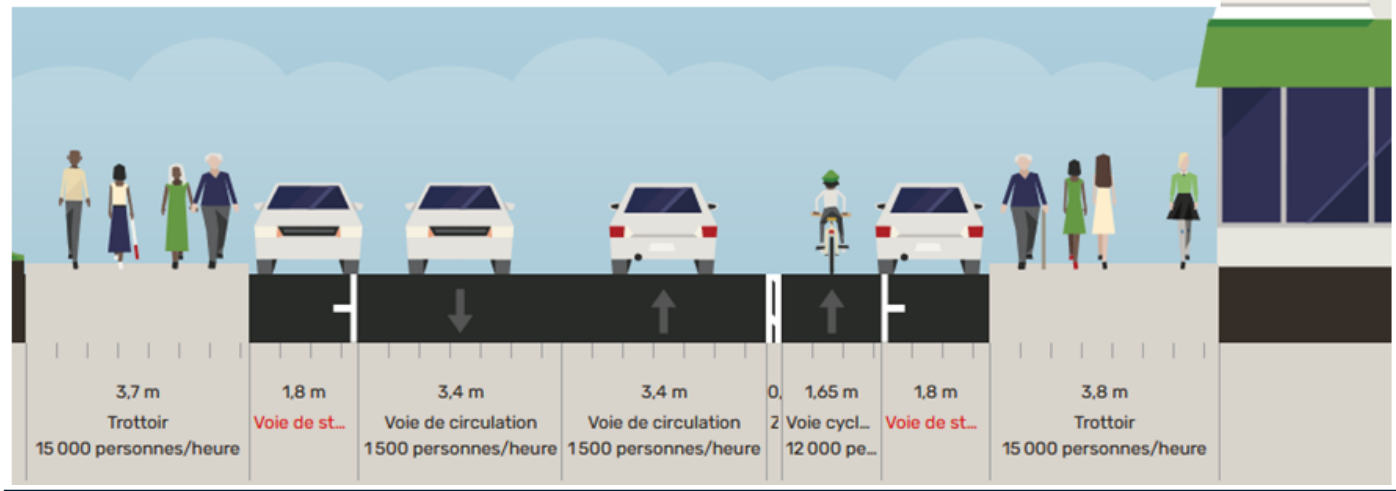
3,7 m
Trottoir
15 000 personnes/heure

1,8 m
Voie de st...

3,4 m
Voie de circulation
1500 personnes/heure

3,4 m
Voie de circulation
1500 personnes/heure

0,
2

1,65 m
Voie cycl...
12 000 pe...

1,8 m
Voie de st...

3,8 m
Trottoir
15 000 personnes/heure